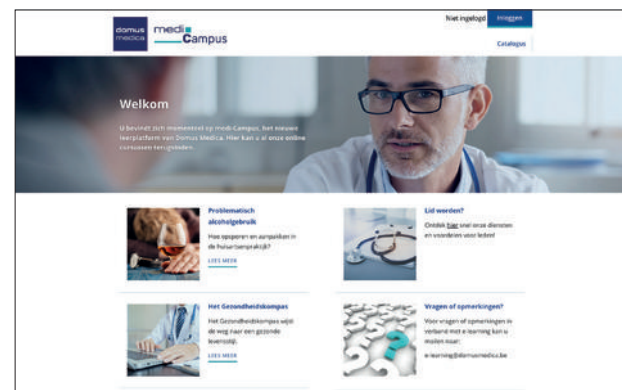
domus medica medi Campus

Niet ingelogd Inloggen

Catalogus

Welkom

U bevindt zich momenteel op medi-Campus, het nieuwe leerplatform van Domus Medica. Hier kan u al onze online cursussen terugvinden.

Problematisch alcoholgebruik

Hoe opsporen en aanpakken in de huisartsenpraktijk?

LEES MEER

Lid worden?

Ontdek hier snel onze diensten en voordelen voor leden!

Het Gezondheidskompas

Het Gezondheidskompas wijst de weg naar een gezonde levensstijl.

LEES MEER

Vragen of opmerkingen?

Voor vragen of opmerkingen in verband met e-learning kan u mailen naar:

e-learning@domusmedica.be